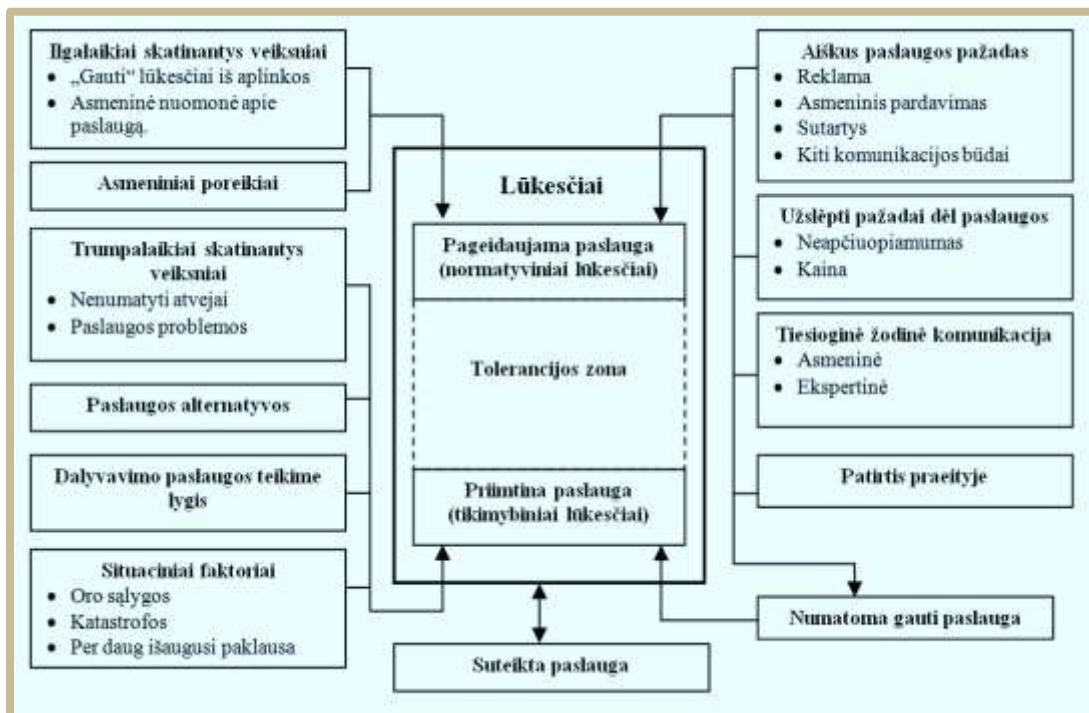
Ilgalaikiai skatinantys veiksniai
• „Gauti" lūkesčiai iš aplinkos
• Asmeninė nuomonė apie paslaugą.

Asmeniniai poreikiai

Trumpalaikiai skatinantys veiksniai
• Nenumatyti atvejai
• Paslaugos problemos

Paslaugos alternatyvos

Dalyvavimo paslaugos teikime lygis

Situaciniai faktoriai
• Oro sąlygos
• Katastrofos
• Per daug išaugusi paklausa

Lūkesčiai

Pageidaujama paslauga (normatyviniai lūkesčiai)

Tolerancijos zona

Priimtina paslauga (tikimybiniai lūkesčiai)

Suteikta paslauga

Aiškus paslaugos pažadas
• Reklama
• Asmeninis pardavimas
• Sutartys
• Kiti komunikacijos būdai

Užslėpti pažadai dėl paslaugos
• Neapčiuopiamumas
• Kaina

Tiesioginė žodinė komunikacija
• Asmeninė
• Ekspertinė

Patirtis praeityje

Numatoma gauti paslauga